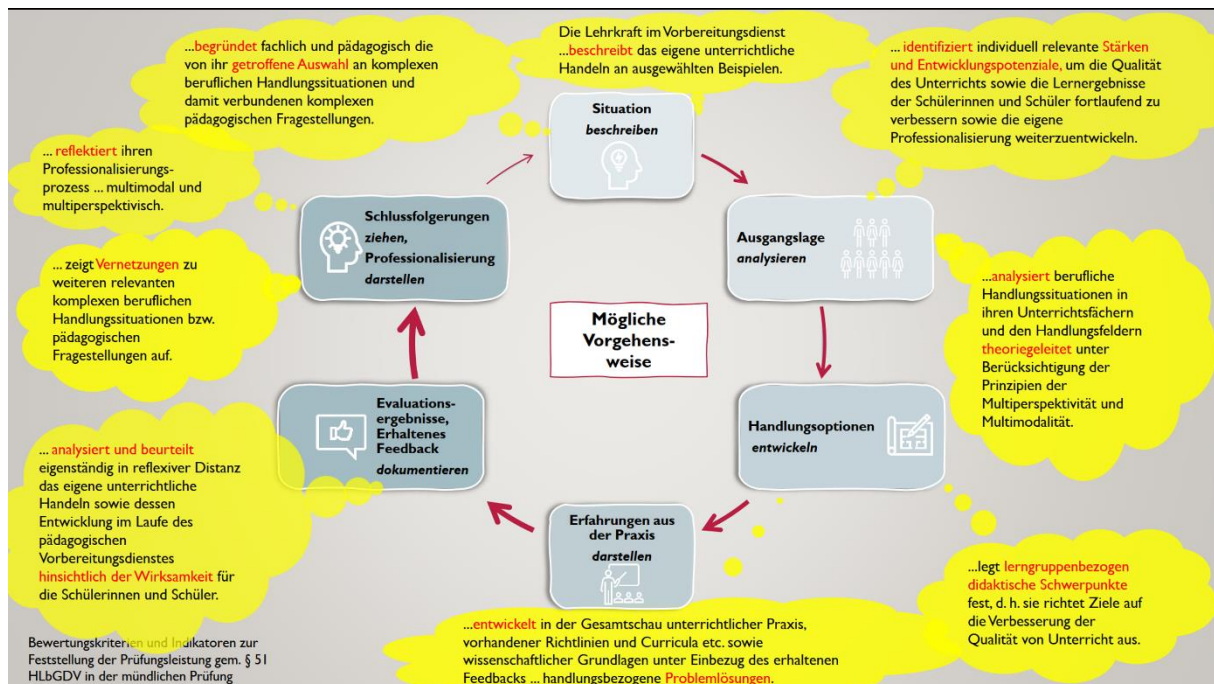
Die Lehrkraft im Vorbereitungsdienst ...beschreibt das eigene unterrichtliche Handeln an ausgewählten Beispielen.

...begründet fachlich und pädagogisch die von ihr getroffene Auswahl an komplexen beruflichen Handlungssituationen und damit verbundenen komplexen pädagogischen Fragestellungen.

... identifiziert individuell relevante Stärken und Entwicklungspotenziale, um die Qualität des Unterrichts sowie die Lernergebnisse der Schülerinnen und Schüler fortlaufend zu verbessern sowie die eigene Professionalisierung weiterzuentwickeln.

... reflektiert ihren Professionalisierungsprozess ... multimodal und multiperspektivisch.

Situation
beschreiben

Schlussfolgerungen
ziehen,
Professionalisierung
darstellen

Ausgangslage
analysieren

... zeigt Vernetzungen zu weiteren relevanten komplexen beruflichen Handlungssituationen bzw. pädagogischen Fragestellungen auf.

Mögliche Vorgehensweise

...analysiert berufliche Handlungssituationen in ihren Unterrichtsfächern und den Handlungsfeldern theoriegeleitet unter Berücksichtigung der Prinzipien der Multiperspektivität und Multimodalität.

Evaluationsergebnisse,
Erhaltenes
Feedback
dokumentieren

Handlungsoptionen
entwickeln

... analysiert und beurteilt eigenständig in reflexiver Distanz das eigene unterrichtliche Handeln sowie dessen Entwicklung im Laufe des pädagogischen Vorbereitungsdienstes hinsichtlich der Wirksamkeit für die Schülerinnen und Schüler.

Erfahrungen aus der Praxis
darstellen

...legt lerngruppenbezogen didaktische Schwerpunkte fest, d. h. sie richtet Ziele auf die Verbesserung der Qualität von Unterricht aus.

...entwickelt in der Gesamtschau unterrichtlicher Praxis, vorhandener Richtlinien und Curricula etc. sowie wissenschaftlicher Grundlagen unter Einbezug des erhaltenen Feedbacks ... handlungsbezogene Problemlösungen.

Bewertungskriterien und Indikatoren zur Feststellung der Prüfungsleistung gem. § 51 HLbGDV in der mündlichen Prüfung